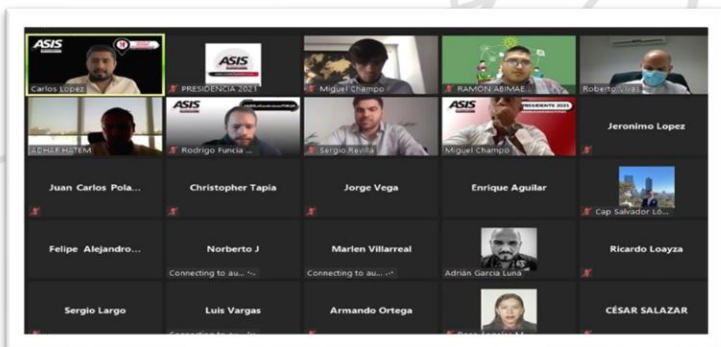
ASIS

Carlos Lopez

ASIS

PRESIDENCIA 2021

Miguel Champo

RAMON ABIMAE

Roberto Viras

ADHAF HATEM

ASIS

Rodrigo Funcia

Sergio Revilla

ASIS PRESIDENTE 2021

Miguel Champo

Jeronimo Lopez

Juan Carlos Pola...

Christopher Tapia

Jorge Vega

Enrique Aguilar

Cap Salvador Ló...

Felipe Alejandro...

Norberto J

Connecting to au...

Marlen Villarreal

Connecting to au...

Adrián García Luna

Ricardo Loayza

Sergio Largo

Luis Vargas

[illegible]

Armando Ortega

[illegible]

CÉSAR SALAZAR